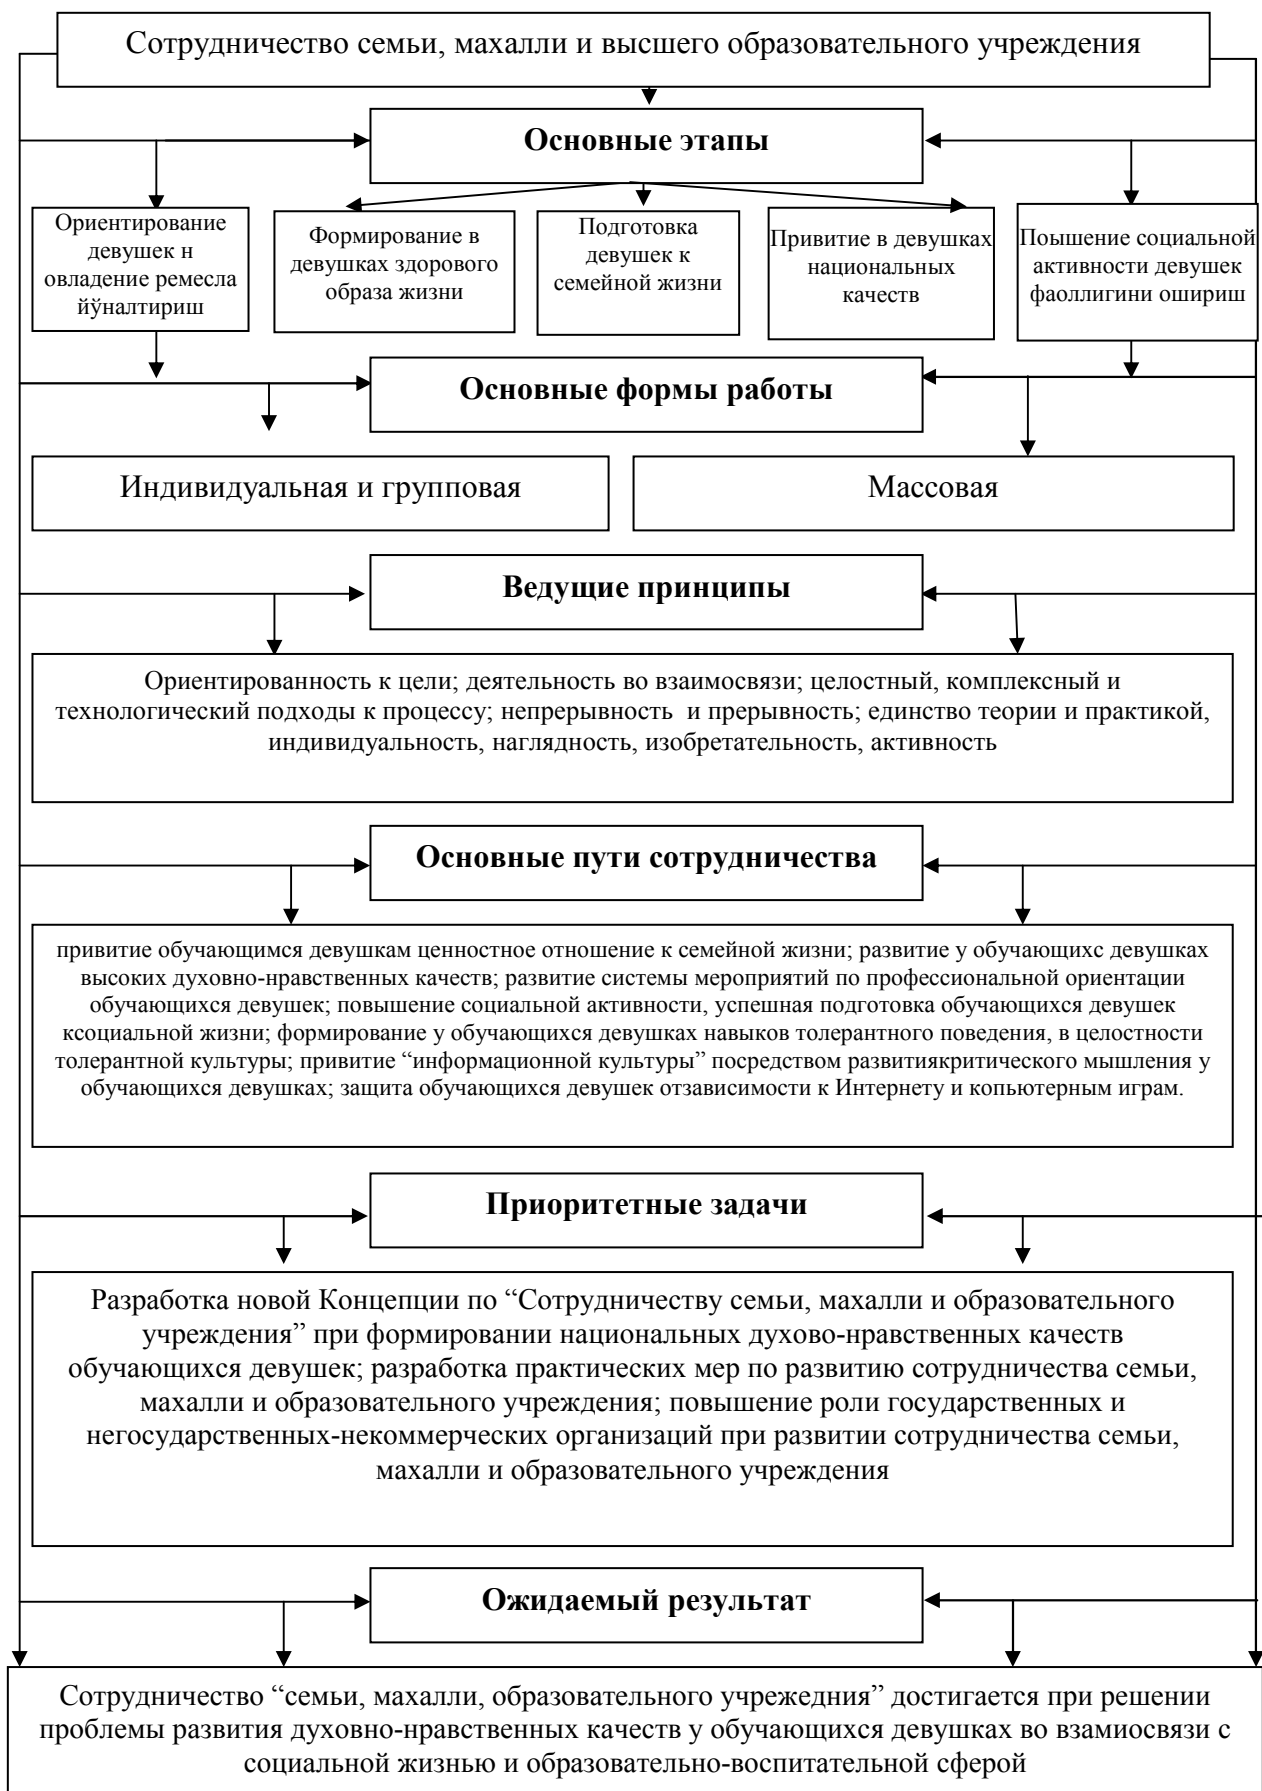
Сотрудничество семьи, махалли и высшего образовательного учреждения

Основные этапы

Ориентирование девушек н овладение ремесла йўналтириш

Формирование в девушках здорового образа жизни

Подготовка девушек к семейной жизни

Привитие в девушках национальных качеств

Повышение социальной активности девушек фаоллигини ошириш

Основные формы работы

Индивидуальная и групповая

Массовая

Ведущие принципы

Ориентированность к цели; деятельность во взаимосвязи; целостный, комплексный и технологический подходы к процессу; непрерывность и прерывность; единство теории и практикой, индивидуальность, наглядность, изобретательность, активность

Основные пути сотрудничества

привитие обучающимся девушкам ценностное отношение к семейной жизни; развитие у обучающихс девушках высоких духовно-нравственных качеств; развитие системы мероприятий по профессиональной ориентации обучающихся девушек; повышение социальной активности, успешная подготовка обучающихся девушек ксоциальной жизни; формирование у обучающихся девушках навыков толерантного поведения, в целостности толерантной культуры; привитие "информационной культуры" посредством развитиякритического мышления у обучающихся девушках; защита обучающихся девушек отзависимости к Интернету и копьютерным играм.

Приоритетные задачи

Разработка новой Концепции по "Сотрудничеству семьи, махалли и образовательного учреждения" при формировании национальных духово-нравственных качеств обучающихся девушек; разработка практических мер по развитию сотрудничества семьи, махалли и образовательного учреждения; повышение роли государственных и негосударственных-некоммерческих организаций при развитии сотрудничества семьи, махалли и образовательного учреждения

Ожидаемый результат

Сотрудничество "семьи, махалли, образовательного учреждения" достигается при решении проблемы развития духовно-нравственных качеств у обучающихся девушках во взамиосвязи с социальной жизнью и образовательно-воспитательной сферой